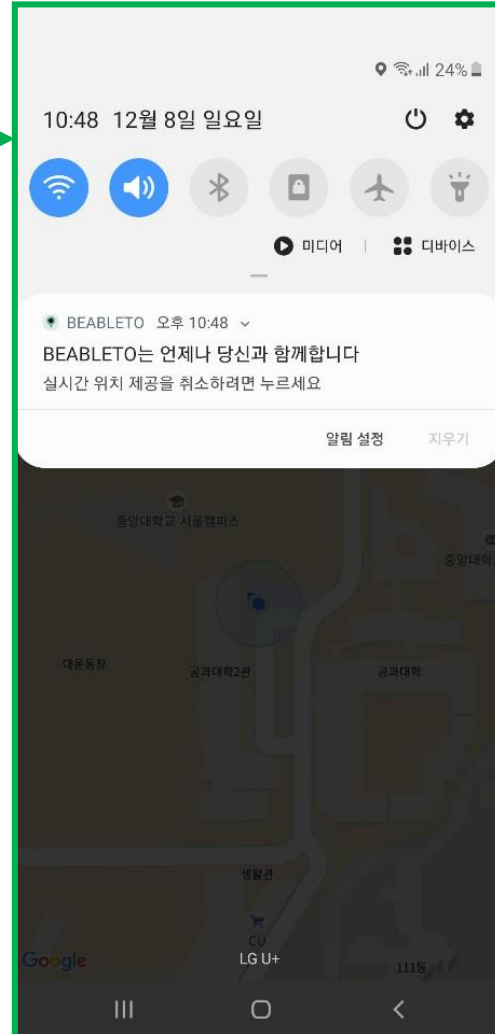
24%

10:48 12월 8일 일요일

미디어 | 디바이스

BEABLETO 오후 10:48

BEABLETO는 언제나 당신과 함께합니다

실시간 위치 제공을 취소하려면 누르세요

알림 설정 지우기

중앙대학교 서울캠퍼스

중앙대학

대운동장

공과대학2관

공과대학

생활관

CU

LG U+

Google

111동